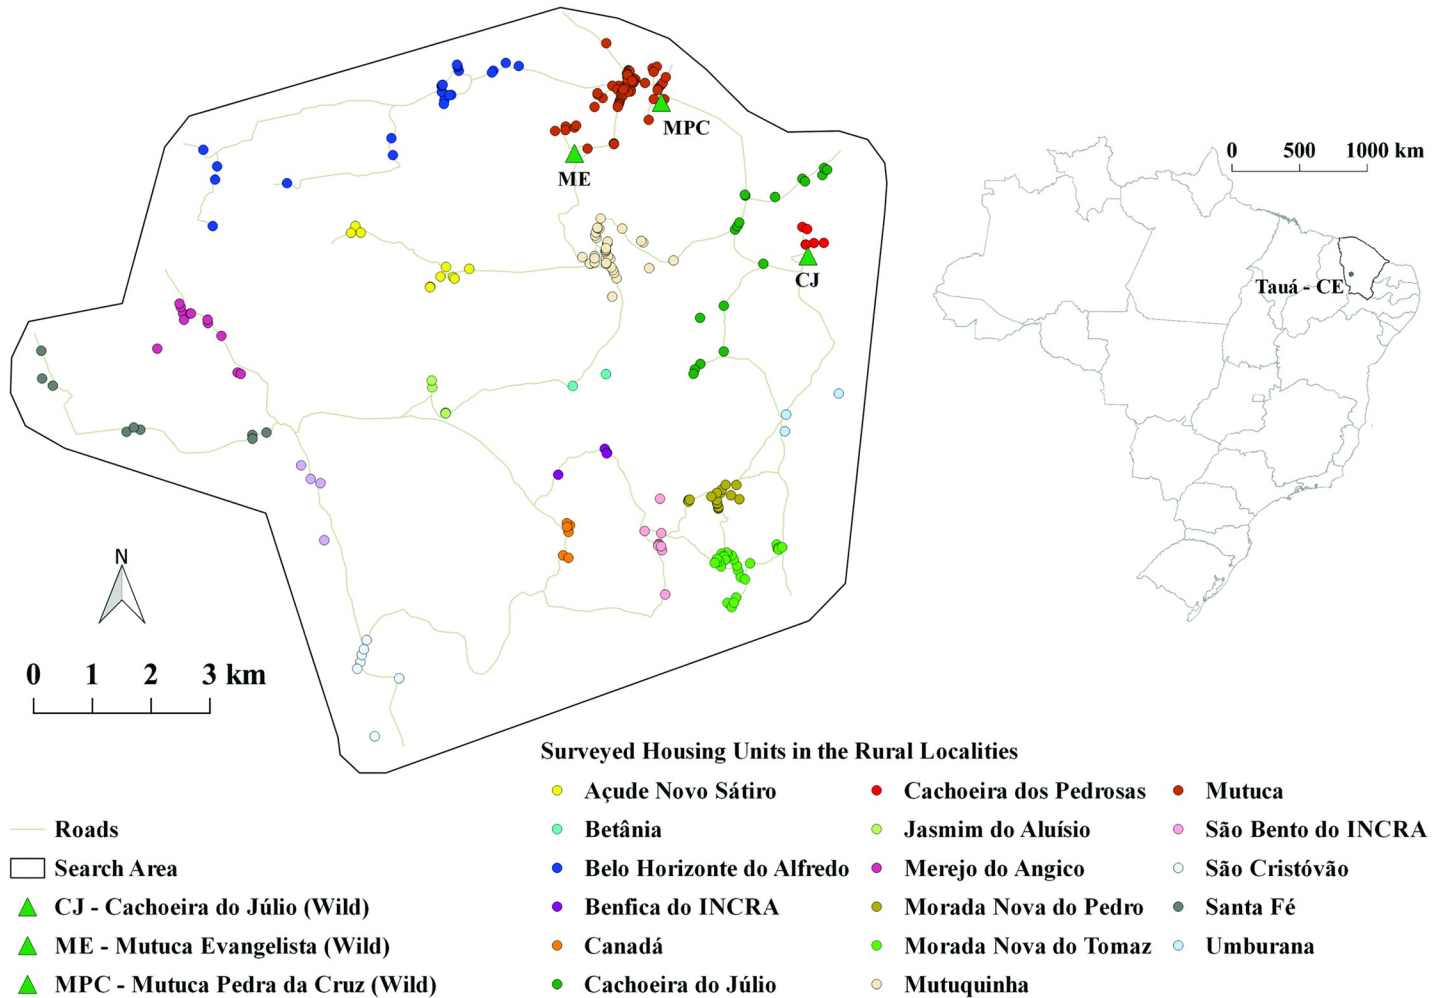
MPC
ME
CJ

N

0 1 2 3 km

0 500 1000 km

Tauá - CE

Surveyed Housing Units in the Rural Localities

Roads
Search Area
CJ - Cachoeira do Júlio (Wild)
ME - Mutuca Evangelista (Wild)
MPC - Mutuca Pedra da Cruz (Wild)

Açude Novo Sátiro
Betânia
Belo Horizonte do Alfredo
Benfica do INCRA
Canadá
Cachoeira do Júlio

Cachoeira dos Pedrosas
Jasmim do Aluísio
Merejo do Angico
Morada Nova do Pedro
Morada Nova do Tomaz
Mutuquinha

Mutuca
São Bento do INCRA
São Cristóvão
Santa Fé
Umburana